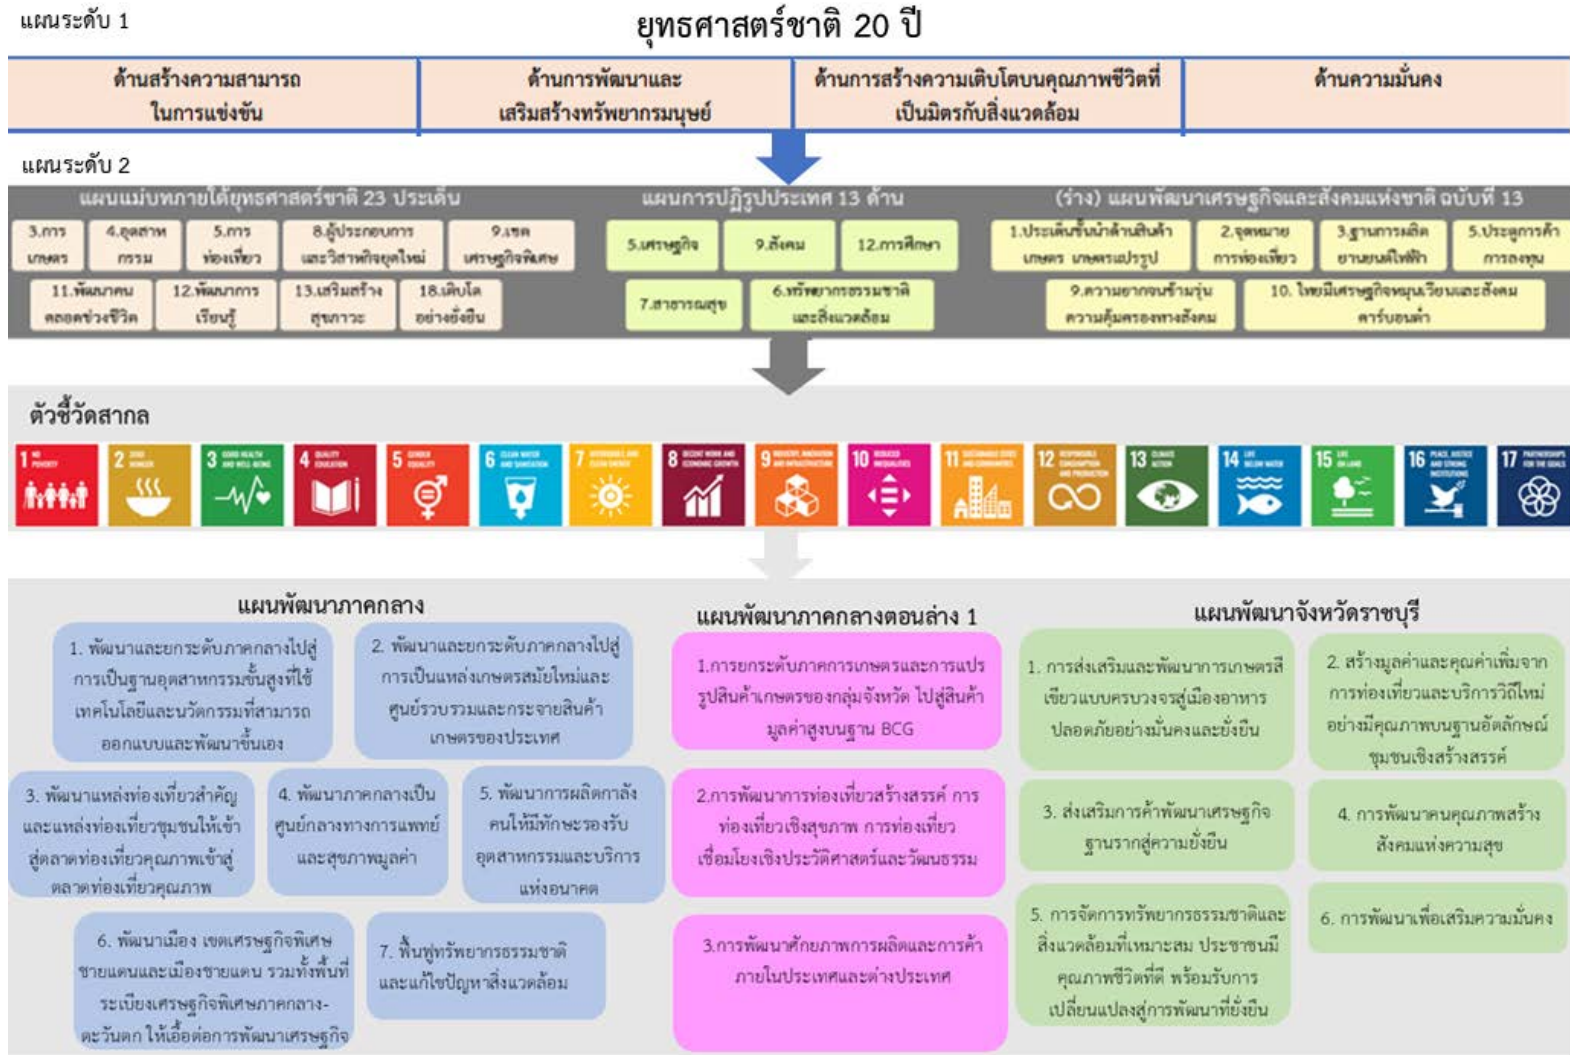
แผนระดับ 1

ยุทธศาสตร์ชาติ 20 ปี

| ด้านสร้างความสามารถในการแข่งขัน | ด้านการพัฒนาและเสริมสร้างทรัพยากรมนุษย์ | ด้านการสร้างความเติบโตบนคุณภาพชีวิตที่เป็นมิตรกับสิ่งแวดล้อม | ด้านความมั่นคง |
|---|---|---|---|

แผนระดับ 2

แผนแม่บทภายใต้ยุทธศาสตร์ชาติ 23 ประเด็น

3.การเกษตร
4.อุตสาหกรรม
5.การท่องเที่ยว
8.ผู้ประกอบการและวิสาหกิจยุคใหม่
9.เขตเศรษฐกิจพิเศษ
11.พัฒนาคนตลอดช่วงชีวิต
12.พัฒนาการเรียนรู้
13.เสริมสร้างสุขภาวะ
18.เติบโตอย่างยั่งยืน

แผนการปฏิรูปประเทศ 13 ด้าน

5.เศรษฐกิจ
9.สังคม
12.การศึกษา
7.สาธารณสุข
6.ทรัพยากรธรรมชาติและสิ่งแวดล้อม

(ร่าง) แผนพัฒนาเศรษฐกิจและสังคมแห่งชาติ ฉบับที่ 13

1.ประเด็นชั้นนำด้านสินค้าเกษตร เกษตรแปรรูป
2.จุดหมายการท่องเที่ยว
3.ฐานการผลิตยานยนต์ไฟฟ้า
5.ประตูการค้าการลงทุน
9.ความยากจนข้ามรุ่นความคุ้มครองทางสังคม
10. ไทยมีเศรษฐกิจหมุนเวียนและสังคมคาร์บอนต่ำ

ตัวชี้วัดสากล

1 NO POVERTY
2 ZERO HUNGER
3 GOOD HEALTH AND WELL-BEING
4 QUALITY EDUCATION
5 GENDER EQUALITY
6 CLEAN WATER AND SANITATION
7 AFFORDABLE AND CLEAN ENERGY
8 DECENT WORK AND ECONOMIC GROWTH
9 INDUSTRY, INNOVATION AND INFRASTRUCTURE
10 REDUCED INEQUALITIES
11 SUSTAINABLE CITIES AND COMMUNITIES
12 RESPONSIBLE CONSUMPTION AND PRODUCTION
13 CLIMATE ACTION
14 LIFE BELOW WATER
15 LIFE ON LAND
16 PEACE, JUSTICE AND STRONG INSTITUTIONS
17 PARTNERSHIPS FOR THE GOALS

แผนพัฒนาภาคกลาง

1. พัฒนาและยกระดับภาคกลางไปสู่การเป็นฐานอุตสาหกรรมขั้นสูงที่ใช้เทคโนโลยีและนวัตกรรมที่สามารถออกแบบและพัฒนาขึ้นเอง

2. พัฒนาและยกระดับภาคกลางไปสู่การเป็นแหล่งเกษตรสมัยใหม่และศูนย์รวบรวมและกระจายสินค้าเกษตรของประเทศ

3. พัฒนาแหล่งท่องเที่ยวสำคัญและแหล่งท่องเที่ยวชุมชนให้เข้าสู่ตลาดท่องเที่ยวคุณภาพเข้าสู่ตลาดท่องเที่ยวคุณภาพ

4. พัฒนาภาคกลางเป็นศูนย์กลางทางการแพทย์และสุขภาพมูลค่า

5. พัฒนาการผลิตกำลังคนให้มีทักษะรองรับอุตสาหกรรมและบริการแห่งอนาคต

6. พัฒนาเมือง เขตเศรษฐกิจพิเศษชายแดนและเมืองชายแดน รวมทั้งพื้นที่ระเบียงเศรษฐกิจพิเศษภาคกลาง-ตะวันตก ให้เอื้อต่อการพัฒนาเศรษฐกิจ

7. ฟื้นฟูทรัพยากรธรรมชาติและแก้ไขปัญหาสิ่งแวดล้อม

แผนพัฒนาภาคกลางตอนล่าง 1

1.การยกระดับภาคการเกษตรและการแปรรูปสินค้าเกษตรของกลุ่มจังหวัด ไปสู่สินค้ามูลค่าสูงบนฐาน BCG

2.การพัฒนาการท่องเที่ยวสร้างสรรค์ การท่องเที่ยวเชิงสุขภาพ การท่องเที่ยวเชื่อมโยงเชิงประวัติศาสตร์และวัฒนธรรม

3.การพัฒนาศักยภาพการผลิตและการค้าภายในประเทศและต่างประเทศ

แผนพัฒนาจังหวัดราชบุรี

1. การส่งเสริมและพัฒนาการเกษตรสีเขียวแบบครบวงจรสู่เมืองอาหารปลอดภัยอย่างมั่นคงและยั่งยืน

2. สร้างมูลค่าและคุณค่าเพิ่มจากการท่องเที่ยวและบริการวิถีใหม่อย่างมีคุณภาพบนฐานอัตลักษณ์ชุมชนเชิงสร้างสรรค์

3. ส่งเสริมการค้าพัฒนาเศรษฐกิจฐานรากสู่ความยั่งยืน

4. การพัฒนาคนคุณภาพสร้างสังคมแห่งความสุข

5. การจัดการทรัพยากรธรรมชาติและสิ่งแวดล้อมที่เหมาะสม ประชาชนมีคุณภาพชีวิตที่ดี พร้อมรับการเปลี่ยนแปลงสู่การพัฒนาที่ยั่งยืน

6. การพัฒนาเพื่อเสริมความมั่นคง